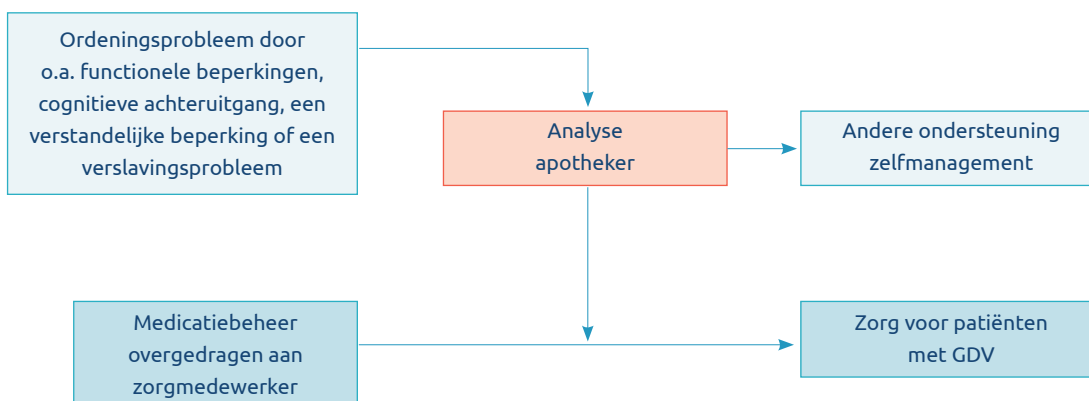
Ordeningsprobleem door o.a. functionele beperkingen, cognitieve achteruitgang, een verstandelijke beperking of een verslavingsprobleem

Analyse apotheker

Andere ondersteuning zelfmanagement

Medicatiebeheer overgedragen aan zorgmedewerker

Zorg voor patiënten met GDV